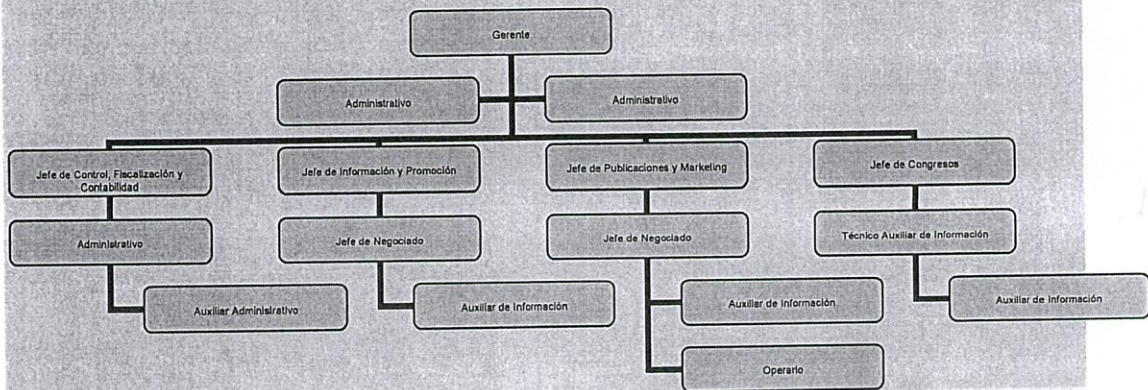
Gerente

Administrativo

Administrativo

Jefe de Control, Fiscalización y Contabilidad

Administrativo

Auxiliar Administrativo

Jefe de Información y Promoción

Jefe de Negociado

Auxiliar de Información

Jefe de Publicaciones y Marketing

Jefe de Negociado

Auxiliar de Información

Operario

Jefe de Congresos

Técnico Auxiliar de Información

Auxiliar de Información